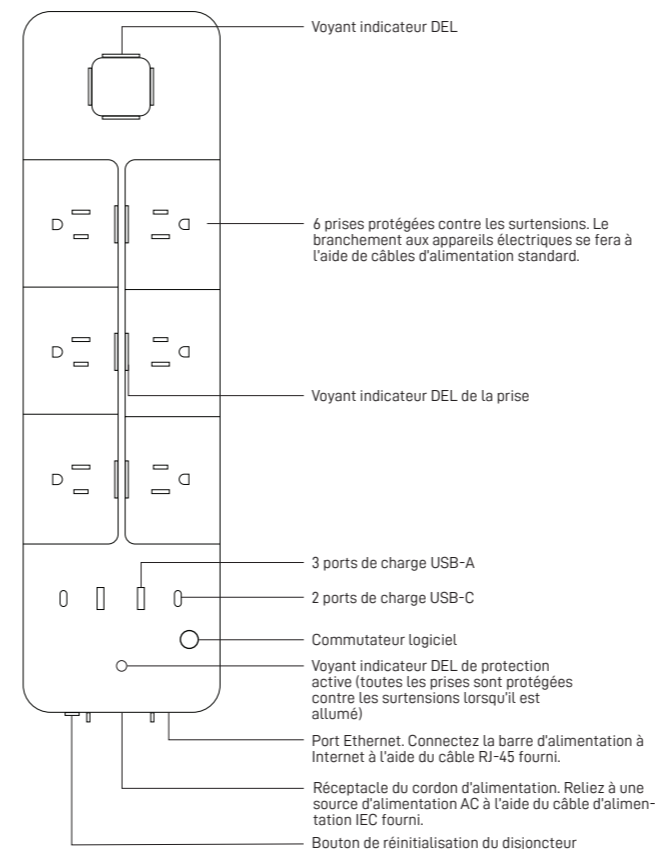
Voyant indicateur DEL

6 prises protégées contre les surtensions. Le branchement aux appareils électriques se fera à l'aide de câbles d'alimentation standard.

Voyant indicateur DEL de la prise

3 ports de charge USB-A

2 ports de charge USB-C

Commutateur logiciel

Voyant indicateur DEL de protection active (toutes les prises sont protégées contre les surtensions lorsqu'il est allumé)

Port Ethernet. Connectez la barre d'alimentation à Internet à l'aide du câble RJ-45 fourni.

Réceptacle du cordon d'alimentation. Reliez à une source d'alimentation AC à l'aide du câble d'alimentation IEC fourni.

Bouton de réinitialisation du disjoncteur